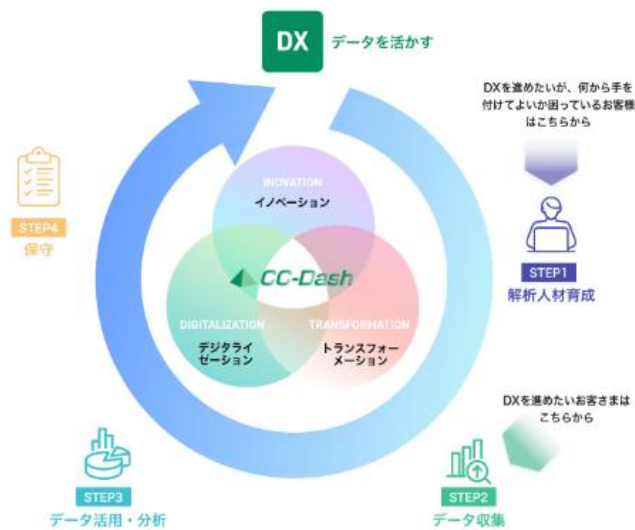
DX データを活かす

DXを進めたいが、何から手を付けてよいか困っているお客様はこちらから

STEP4
保守

INOVATION
イノベーション

CC-Dash

DIGITALIZATION
デジタライゼーション

TRANSFORMATION
トランスフォーメーション

STEP1
解析人材育成

DXを進めたいお客さまはこちらから

STEP3
データ活用・分析

STEP2
データ収集